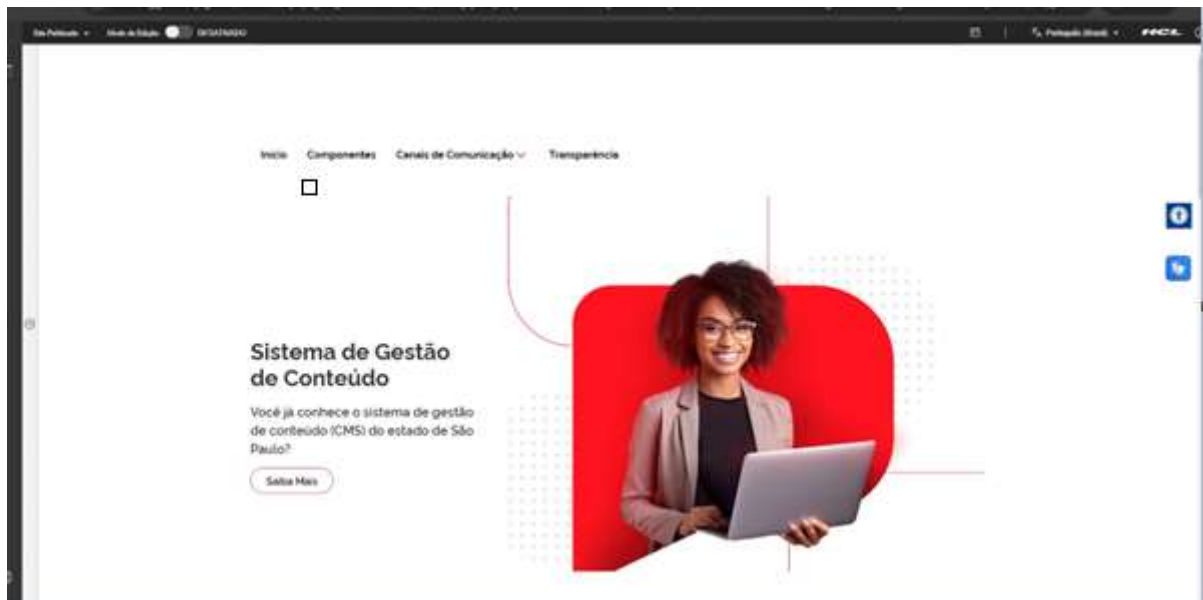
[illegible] Modo de Edição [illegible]

Português (Brasil) HCL

Início Componentes Canais de Comunicação Transparência

Sistema de Gestão de Conteúdo

Você já conhece o sistema de gestão de conteúdo (CMS) do estado de São Paulo?

Saiba Mais